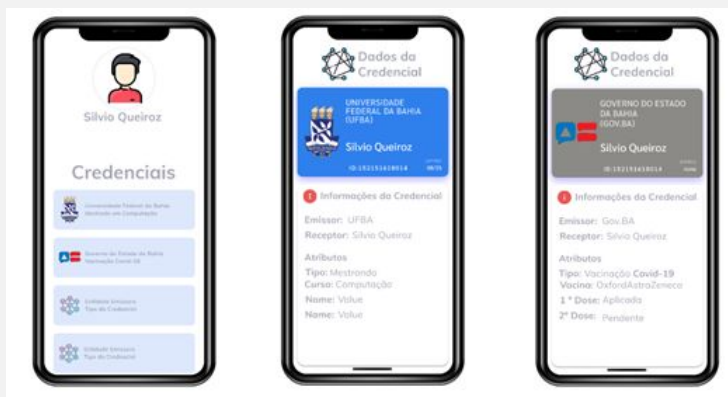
Silvio Queiroz

Credenciais

Universidade Federal da Bahia
Mestrado em Computação

Governo do Estado da Bahia
Vacinação Covid-19

Entidade Emissora
Tipo de Credencial

Entidade Emissora
Tipo de Credencial

Dados da Credencial

UNIVERSIDADE FEDERAL DA BAHIA (UFBA)

Silvio Queiroz

ID:152151618914

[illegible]

Informações da Credencial

Emissor: UFBA
Receptor: Silvio Queiroz

Atributos
Tipo: Mestrondo
Curso: Computação
Nome: Value
Nome: Value

Dados da Credencial

GOVERNO DO ESTADO DA BAHIA (GOV.BA)

Silvio Queiroz

ID:152151618914

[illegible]

Informações da Credencial

Emissor: Gov.BA
Receptor: Silvio Queiroz

Atributos
Tipo: Vacinação Covid-19
Vacina: OxfordAstraZeneca
1 º Dose: Aplicada
2º Dose: Pendente